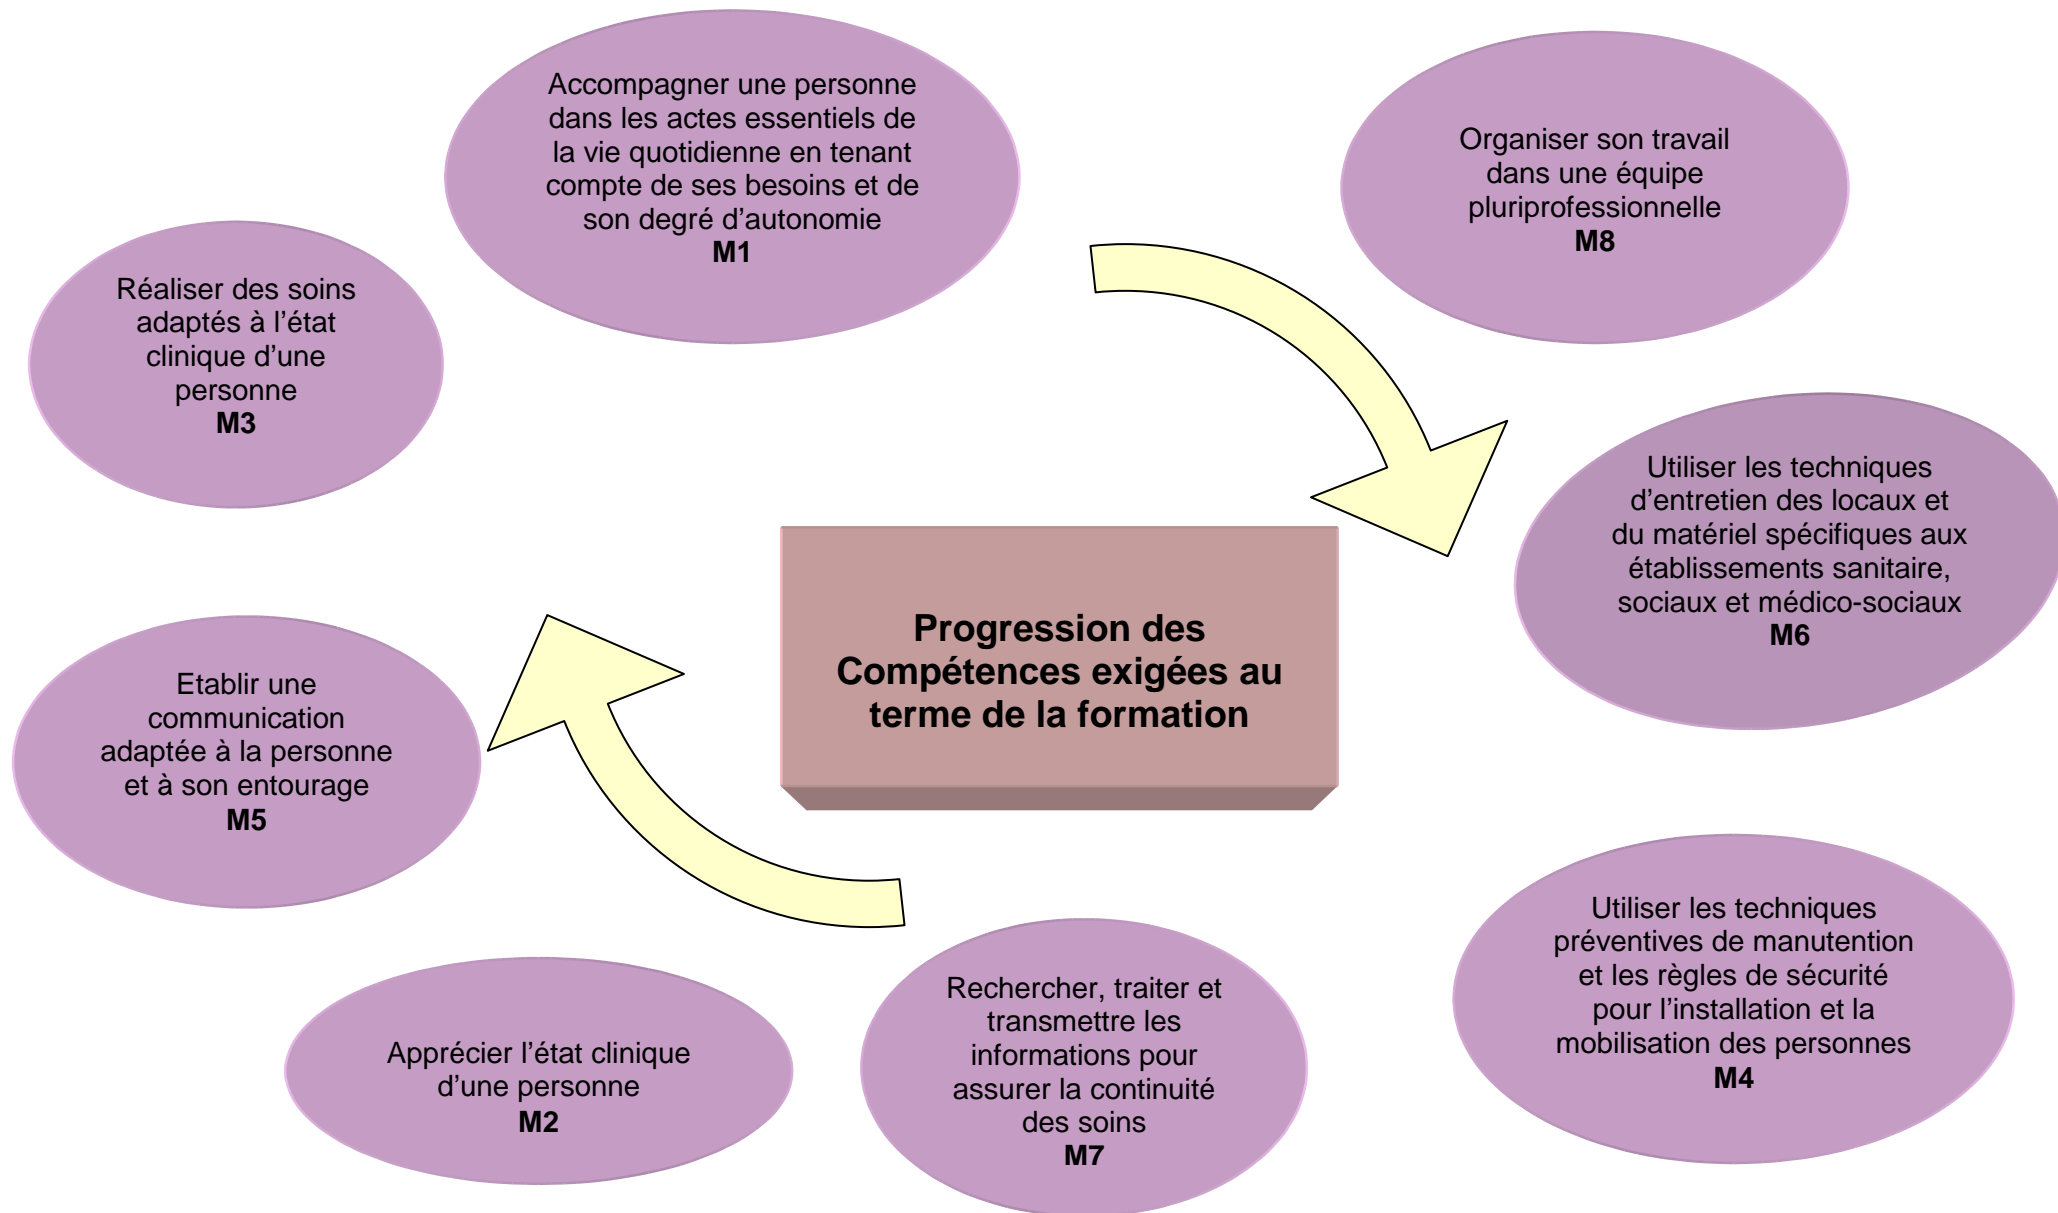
Accompagner une personne dans les actes essentiels de la vie quotidienne en tenant compte de ses besoins et de son degré d'autonomie
M1

Organiser son travail dans une équipe pluriprofessionnelle
M8

Réaliser des soins adaptés à l'état clinique d'une personne
M3

Utiliser les techniques d'entretien des locaux et du matériel spécifiques aux établissements sanitaire, sociaux et médico-sociaux
M6

Progression des Compétences exigées au terme de la formation

Etablir une communication adaptée à la personne et à son entourage
M5

Utiliser les techniques préventives de manutention et les règles de sécurité pour l'installation et la mobilisation des personnes
M4

Rechercher, traiter et transmettre les informations pour assurer la continuité des soins
M7

Apprécier l'état clinique d'une personne
M2